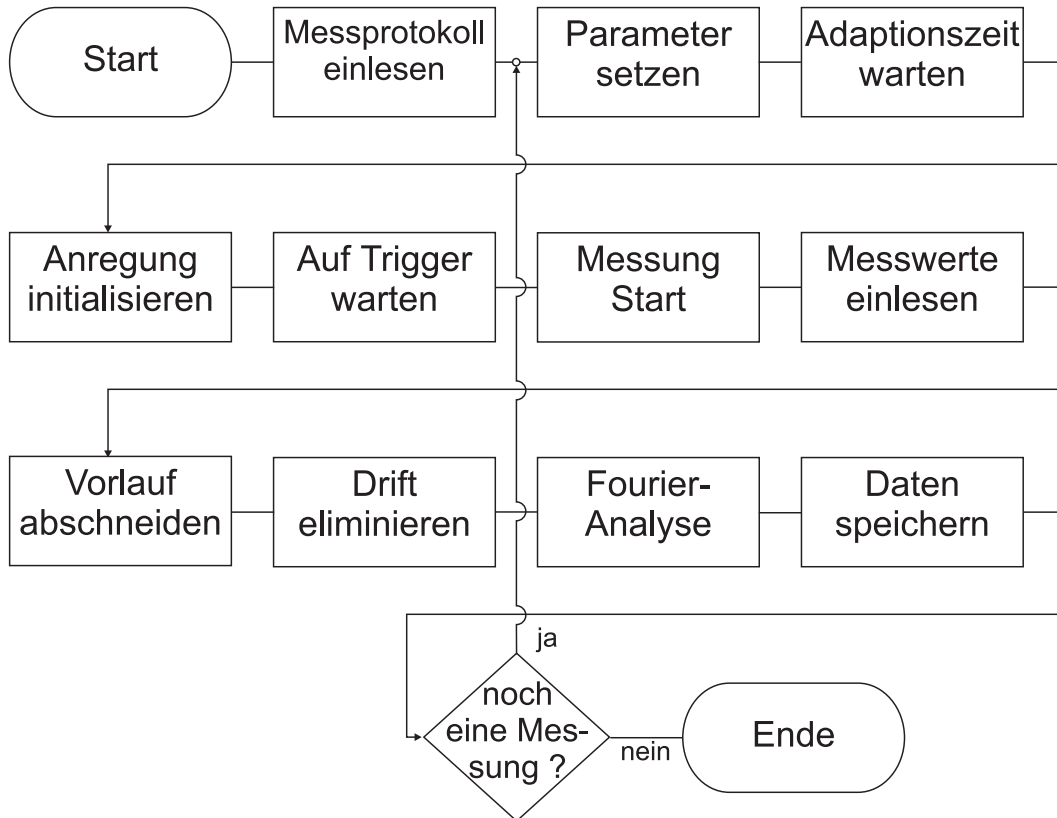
Start

Messprotokoll einlesen

Parameter setzen

Adaptionszeit warten

Anregung initialisieren

Auf Trigger warten

Messung Start

Messwerte einlesen

Vorlauf abschneiden

Drift eliminieren

Fourier-Analyse

Daten speichern

ja

noch eine Messung ?

nein

Ende